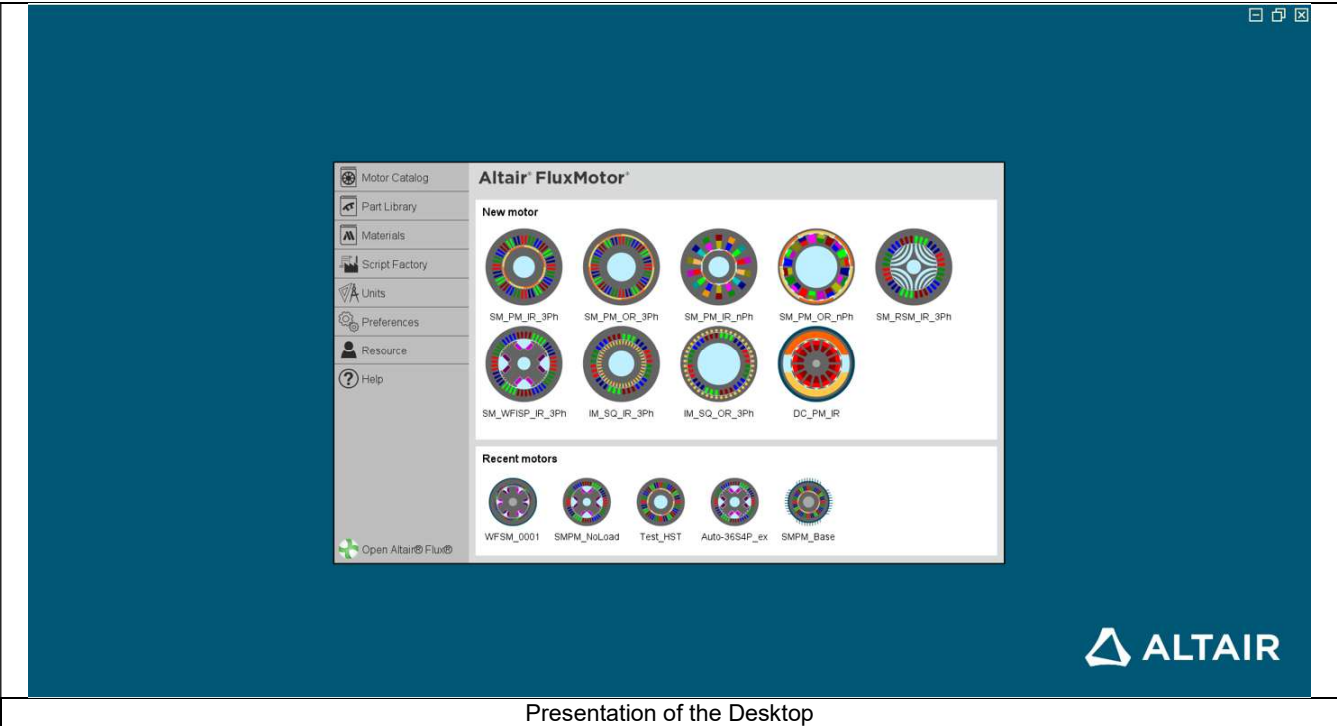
Motor Catalog
Part Library
Materials
Script Factory
Units
Preferences
Resource
Help
Open Altair® Flux®

Altair® FluxMotor®

New motor

SM_PM_IR_3Ph
SM_PM_OR_3Ph
SM_PM_IR_nPh
SM_PM_OR_nPh
SM_RSM_IR_3Ph
SM_WFISP_IR_3Ph
IM_SQ_IR_3Ph
IM_SQ_OR_3Ph
DC_PM_IR

Recent motors

WFSM_0001
SMPM_NoLoad
Test_HST
Auto-36S4P_ex
SMPM_Base

ALTAIR

Presentation of the Desktop